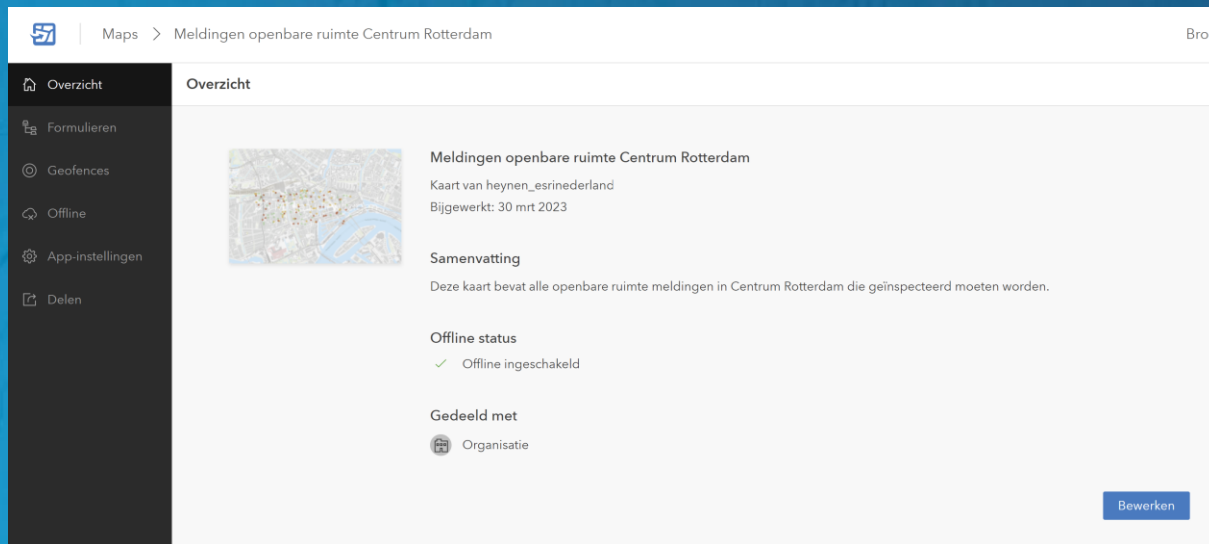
Maps > Meldingen openbare ruimte Centrum Rotterdam

Bro

Overzicht
Formulieren
Geofences
Offline
App-instellingen
Delen

Overzicht

Meldingen openbare ruimte Centrum Rotterdam

Kaart van heynen_esrinederland

Bijgewerkt: 30 mrt 2023

Samenvatting

Deze kaart bevat alle openbare ruimte meldingen in Centrum Rotterdam die geïnspecteerd moeten worden.

Offline status

Offline ingeschakeld

Gedeeld met

Organisatie

Bewerken